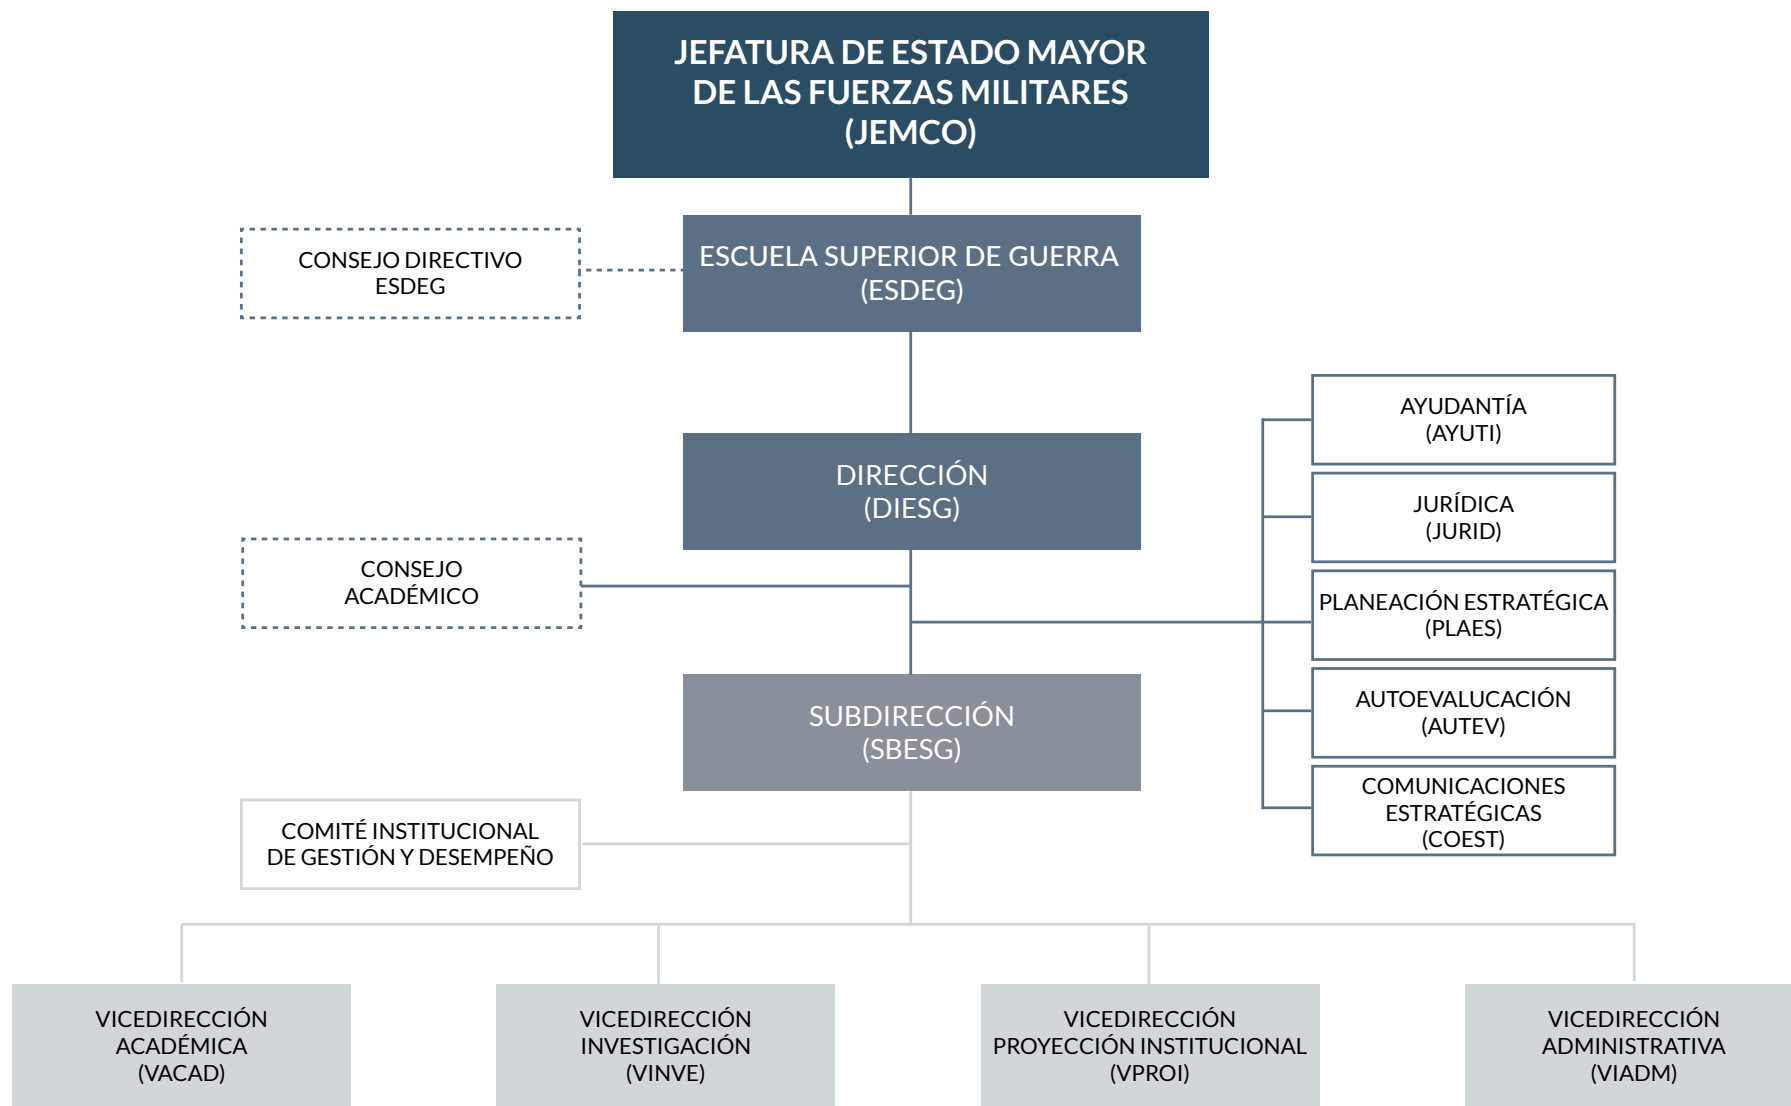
JEFATURA DE ESTADO MAYOR DE LAS FUERZAS MILITARES (JEMCO)

CONSEJO DIRECTIVO ESDEG

ESCUELA SUPERIOR DE GUERRA (ESDEG)

DIRECCIÓN (DIESG)

CONSEJO ACADÉMICO

AYUDANTÍA (AYUTI)

JURÍDICA (JURID)

PLANEACIÓN ESTRATÉGICA (PLAES)

AUTOEVALUCACIÓN (AUTEV)

COMUNICACIONES ESTRATÉGICAS (COEST)

SUBDIRECCIÓN (SBESG)

COMITÉ INSTITUCIONAL DE GESTIÓN Y DESEMPEÑO

VICEDIRECCIÓN ACADÉMICA (VACAD)

VICEDIRECCIÓN INVESTIGACIÓN (VINVE)

VICEDIRECCIÓN PROYECCIÓN INSTITUCIONAL (VPROI)

VICEDIRECCIÓN ADMINISTRATIVA (VIADM)